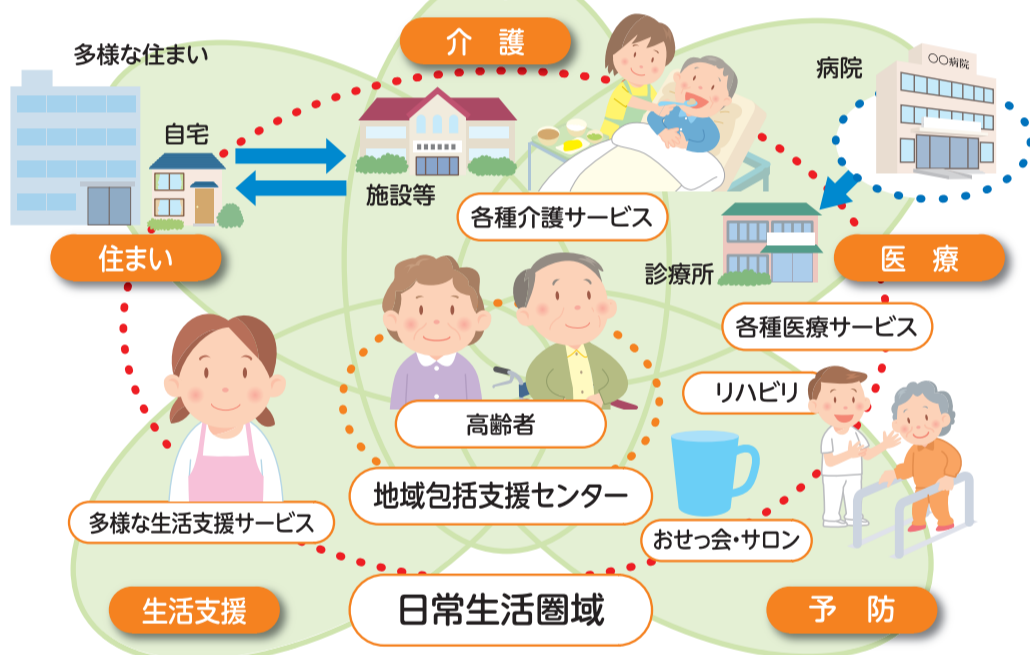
介 護

多様な住まい

病院

○○病院

自宅

施設等

各種介護サービス

住まい

医 療

診療所

各種医療サービス

リハビリ

高齢者

地域包括支援センター

多様な生活支援サービス

おせっ会・サロン

生活支援

日常生活圏域

予 防